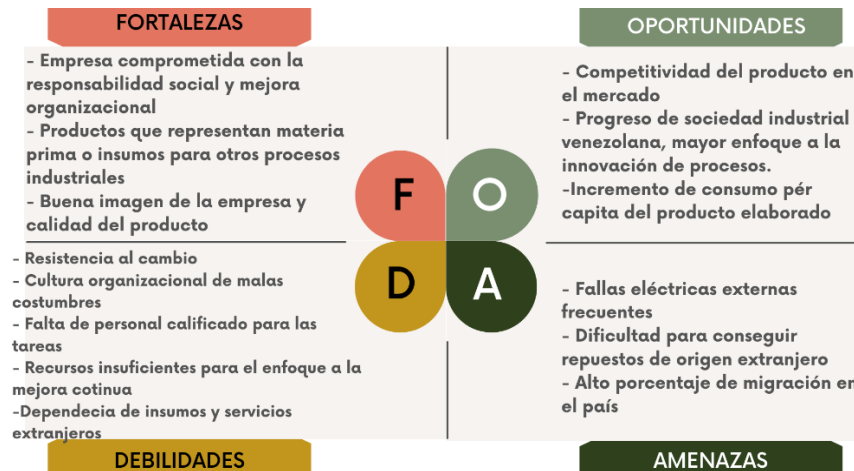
FORTALEZAS

- Empresa comprometida con la responsabilidad social y mejora organizacional
- Productos que representan materia prima o insumos para otros procesos industriales
- Buena imagen de la empresa y calidad del producto

OPORTUNIDADES

- Competitividad del producto en el mercado
- Progreso de sociedad industrial venezolana, mayor enfoque a la innovación de procesos.
-Incremento de consumo pér capita del producto elaborado

F O D A

- Resistencia al cambio
- Cultura organizacional de malas costumbres
- Falta de personal calificado para las tareas
- Recursos insuficientes para el enfoque a la mejora cotinua
-Dependecia de insumos y servicios extranjeros

DEBILIDADES

- Fallas eléctricas externas frecuentes
- Dificultad para conseguir repuestos de origen extranjero
- Alto porcentaje de migración en el país

AMENAZAS